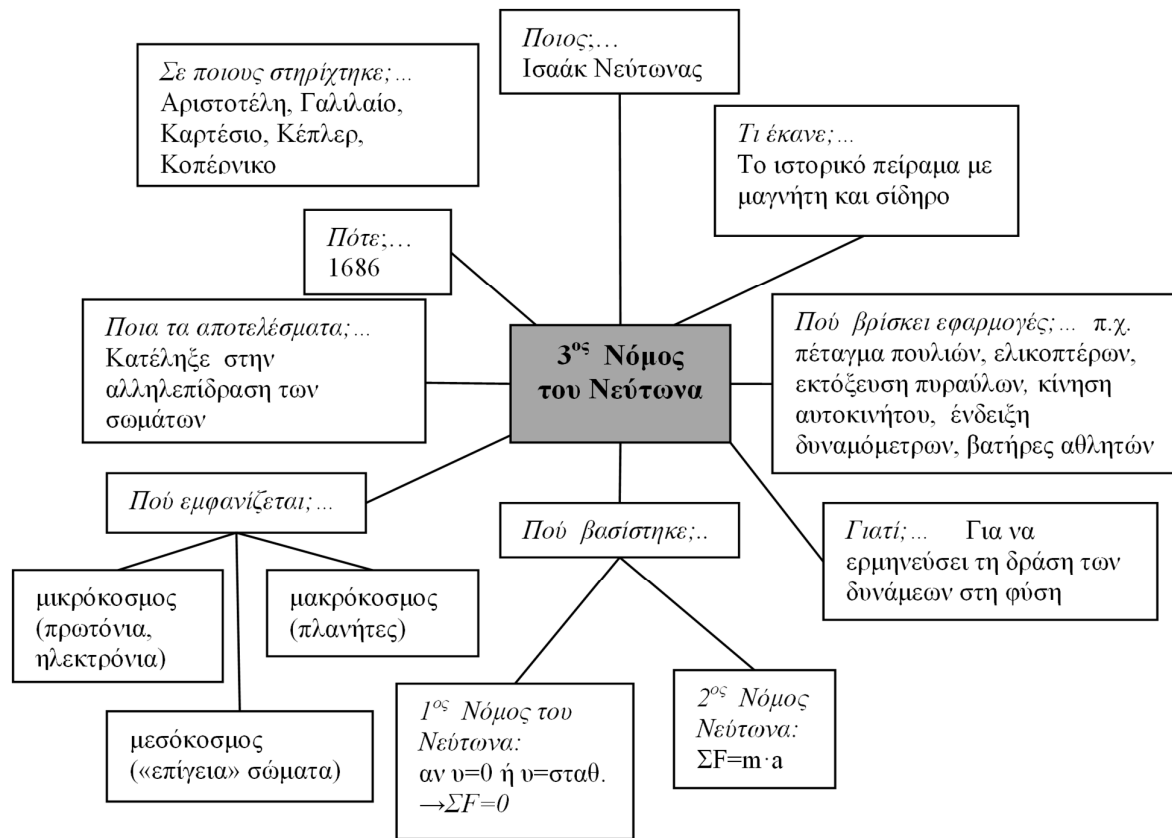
3$^{ος}$ Νόμος του Νεύτωνα

Ποιος;…
Ισαάκ Νεύτωνας

Σε ποιους στηρίχτηκε; …
Αριστοτέλη, Γαλιλαίο, Καρτέσιο, Κέπλερ, Κοπέρνικο

Τι έκανε; …
Το ιστορικό πείραμα με μαγνήτη και σίδηρο

Πότε;…
1686

Ποια τα αποτελέσματα; …
Κατέληξε στην αλληλεπίδραση των σωμάτων

Πού βρίσκει εφαρμογές; … π.χ. πέταγμα πουλιών, ελικοπτέρων, εκτόξευση πυραύλων, κίνηση αυτοκινήτου, ένδειξη δυναμόμετρων, βατήρες αθλητών

Πού εμφανίζεται; …

μικρόκοσμος (πρωτόνια, ηλεκτρόνια)

μακρόκοσμος (πλανήτες)

μεσόκοσμος («επίγεια» σώματα)

Πού βασίστηκε;..

Γιατί; … Για να ερμηνεύσει τη δράση των δυνάμεων στη φύση

1$^{ος}$ Νόμος του Νεύτωνα:
αν υ=0 ή υ=σταθ.
$\rightarrow \Sigma F=0$

2$^{ος}$ Νόμος Νεύτωνα:
$\Sigma F=m \cdot a$